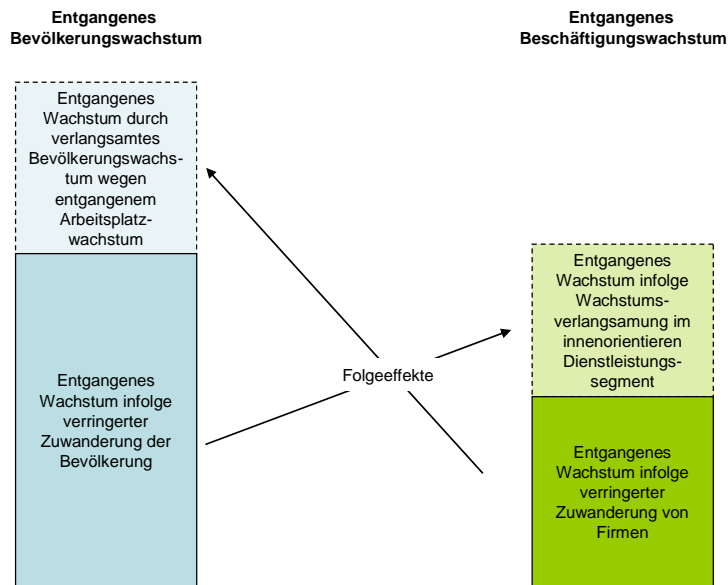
Entgangenes Bevölkerungswachstum

Entgangenes Beschäftigungswachstum

Entgangenes Wachstum durch verlangsamtes Bevölkerungswachstum wegen entgangenem Arbeitsplatzwachstum

Entgangenes Wachstum infolge verringerter Zuwanderung der Bevölkerung

Folgeeffekte

Entgangenes Wachstum infolge Wachstumsverlangsamung im innenorientierten Dienstleistungssegment

Entgangenes Wachstum infolge verringerter Zuwanderung von Firmen